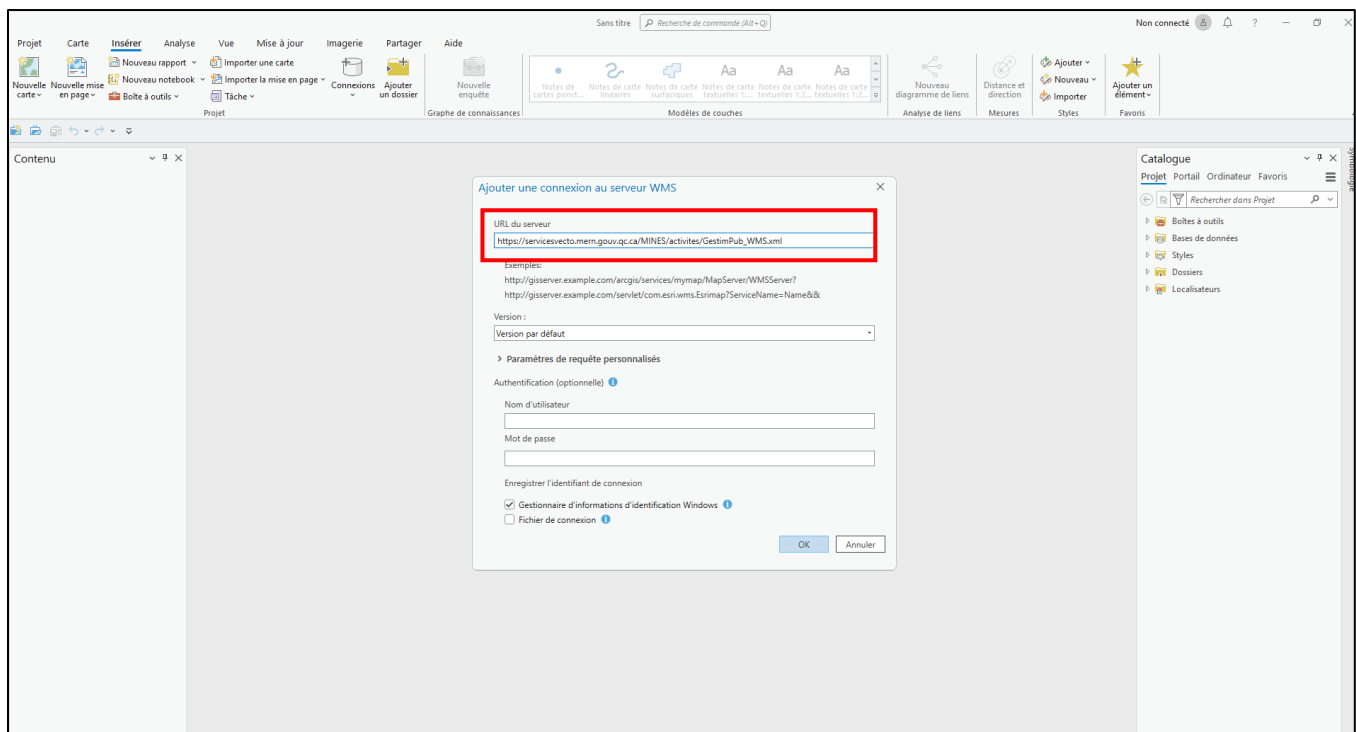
Sans titre Recherche de commande (Alt+Q)

Non connecté ?

Projet Carte Insérer Analyse Vue Mise à jour Imagerie Partager Aide

Nouvelle carte Nouvelle mise en page Nouveau rapport Nouveau notebook Boîte à outils Importer une carte Importer la mise en page Tâche Connexions Ajouter un dossier
Projet

Nouvelle enquête
Graphe de connaissances

Notes de cartes ponct... Notes de carte linéaires Notes de carte surfaciques Notes de carte textuelles 1:... Notes de carte textuelles 1:2... Notes de carte textuelles 1:2...
Modèles de couches

Nouveau diagramme de liens
Analyse de liens

Distance et direction
Mesures

Ajouter Nouveau Importer
Styles

Ajouter un élément
Favoris

Contenu

Ajouter une connexion au serveur WMS

URL du serveur
https://servicesvecto.mern.gouv.qc.ca/MINES/activites/GestimPub_WMS.xml

Exemples:
http://gisserver.example.com/arcgis/services/mymap/MapServer/WMSServer?
http://gisserver.example.com/servlet/com.esri.wms.Esrimap?ServiceName=Name&&

Version :
Version par défaut

Paramètres de requête personnalisés

Authentification (optionnelle)

Nom d'utilisateur

Mot de passe

Enregistrer l'identifiant de connexion

Gestionnaire d'informations d'identification Windows
Fichier de connexion

OK Annuler

Catalogue
Projet Portail Ordinateur Favoris
Rechercher dans Projet
Boîtes à outils
Bases de données
Styles
Dossiers
Localisateurs